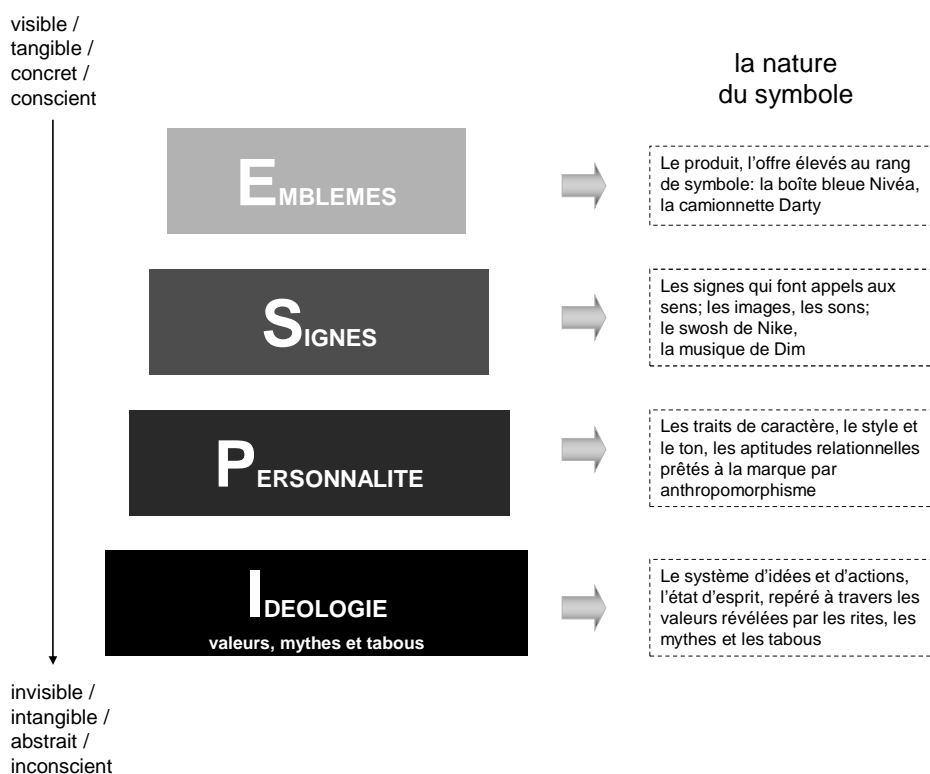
visible / tangible / concret / conscient

la nature du symbole

EMBLEMES

Le produit, l'offre élevés au rang de symbole: la boîte bleue Nivéa, la camionnette Darty

SIGNES

Les signes qui font appels aux sens; les images, les sons; le swosh de Nike, la musique de Dim

PERSONNALITE

Les traits de caractère, le style et le ton, les aptitudes relationnelles prêtés à la marque par anthropomorphisme

IDEOLOGIE
valeurs, mythes et tabous

Le système d'idées et d'actions, l'état d'esprit, repéré à travers les valeurs révélées par les rites, les mythes et les tabous

invisible / intangible / abstrait / inconscient